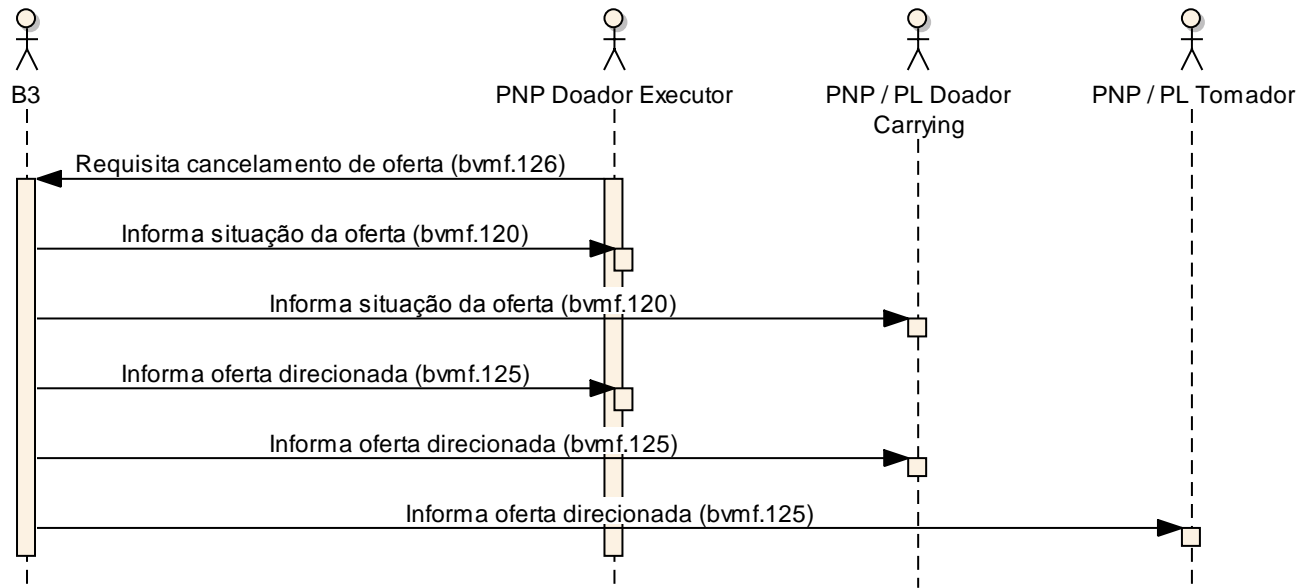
B3

PNP Doador Executor

PNP / PL Doador Carrying

PNP / PL Tomador

Requisita cancelamento de oferta (bvmf.126)

Informa situação da oferta (bvmf.120)

Informa situação da oferta (bvmf.120)

Informa oferta direcionada (bvmf.125)

Informa oferta direcionada (bvmf.125)

Informa oferta direcionada (bvmf.125)